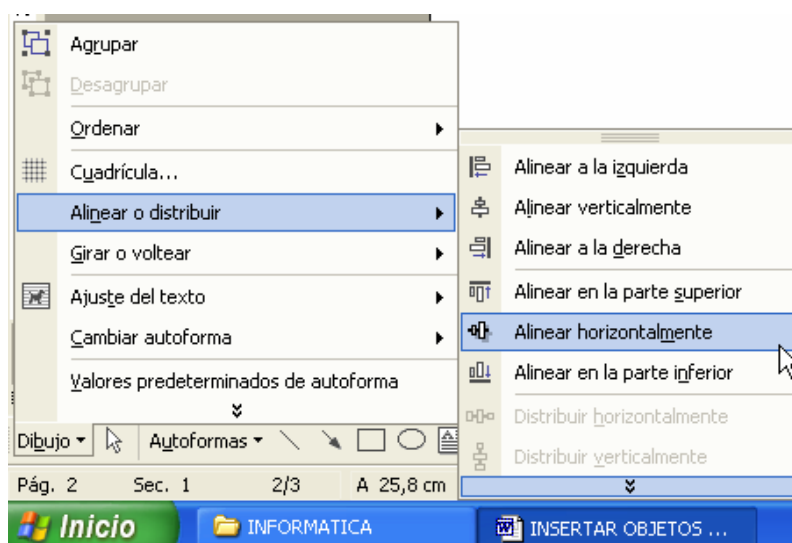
Agrupar

Desagrupar

Ordenar

Cuadrícula...

Alinear o distribuir

Girar o voltear

Ajuste del texto

Cambiar autoforma

Valores predeterminados de autoforma

Alinear a la izquierda

Alinear verticalmente

Alinear a la derecha

Alinear en la parte superior

Alinear horizontalmente

Alinear en la parte inferior

Distribuir horizontalmente

Distribuir verticalmente

Dibujo ▾ Autoformas ▾

Pág. 2 Sec. 1 2/3 A 25,8 cm

Inicio INFORMATICA INSERTAR OBJETOS ...